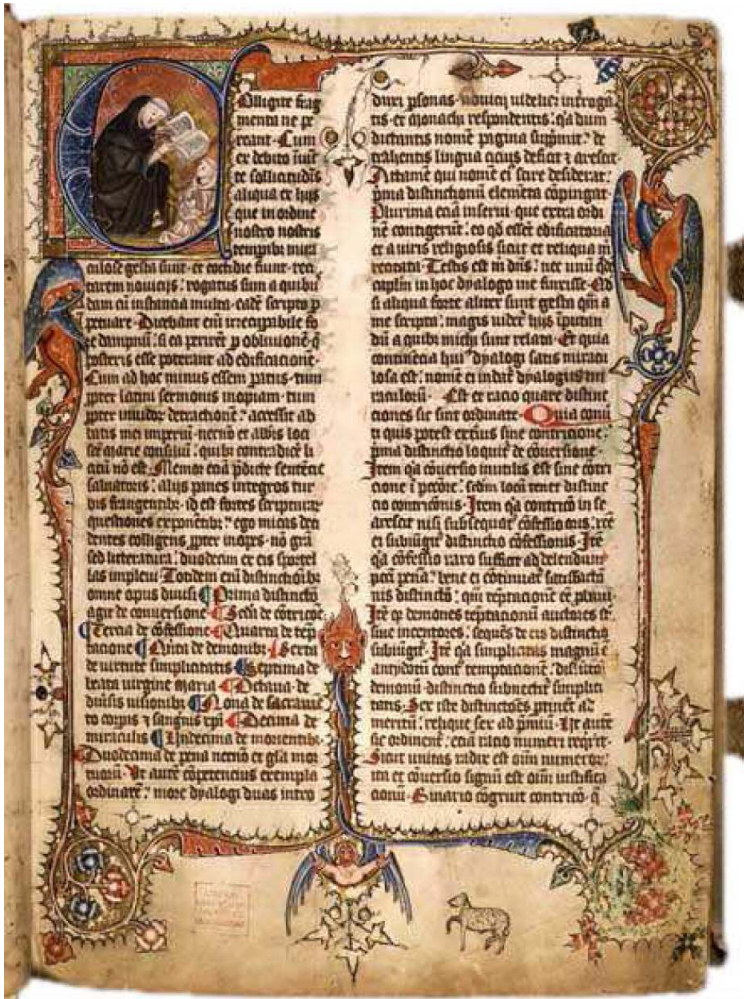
Olligite fragmenta ne pereant. Cum ex debito iniuncte sollicitudinis aliqua ex his que in ordine nostro nostris temporibus miraculose gesta sunt et cotidie fiunt recitarem noviciis: rogatus sum a quibusdam cum instantia multa eadem scripto perpetuare. Dicebant enim irrecuperabile fore dampnum si ea perirent per oblivionem que posteris esse poterant ad edificationem. Cum ad hoc minus essem pronus tum propter latini sermonis inopiam tum propter invidorum detractionem: accessit abbatis mei imperium nesciente et abbas loci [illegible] quibus contradicere non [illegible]. Memor ergo predicte sententie salvatoris: aliis panes integros tribus frangentibus, id est fratres scripturarum questiones exponentibus: ego micas decidentes colligens propter inopes non gratia sed literatura duodecim ex eis sportellas implevi. Totidem enim distinctiones hoc opus divisi. Prima distinctio agit de conversione. Secunda de contricione. Tercia de confessione. Quarta de temptatione. Quinta de demonibus. Sexta de virtute simplicitatis. Septima de beata virgine maria. Octava de diversis visionibus. Nona de sacramento corporis et sanguinis christi. Decima de miraculis. Undecima de morientibus. Duodecima de pena necnon et gloria mortuorum. Ut autem competencius exempla ordinarem: more dyalogi duas introduxi personas, novicii videlicet interrogantis et monachi respondentis. Quia dum dictantis nomen pagina suggerit: de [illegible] lingua quasi desiset et arcetur. Actenere qui nomen et scire desiderat: prima distinctionum elementa coniungat. Plurima etiam inserui que extra ordinem contigerunt: eo quod essent edificatoria et a viris religiosis sicut et reliqua mihi recitata. Testis est mihi dominus: nec unum capitulum in hoc dyalogo me finxisse. Quod si aliqua forte aliter sunt gesta quam a me scripta: magis videntur his imputanda a quibus michi sunt relata. Et quia continentia huius dyalogi satis miraculosa est: nomen ei indidi dyalogus miraculorum. Et ex ratio quare distinctiones sic sint ordinate. Quia conversio quis potest cercius sine contritione: prima distinctio loquitur de conversione. Item quia conversio inutilis est sine contricione ex probat: secundum locum tenet distinctio contricionis. Item quia contricio in se arcetur nisi subsequatur confessio oris: tercie subiungitur distinctio confessionis. Item quia confessio raro sufficit ad delendam peccati penam: bene et continuat satisfactionis distinctio: qui temptacione et plurimum. Item quia demones temptacionum auctores et sunt incentores: sequens de eis distinctio subiungitur. Item quia simplicitas magnum est armatura contra temptacionem. Distinctio demonum distinctio subnectitur simplicitatis. Sex iste distinctiones pertinent ad meritum: reliquae sex ad premium. Item autem hec ordinem: etiam ratio numeri requirit. Sicut unitas videtur esse omnium numerorum et conversio signum est omnium iustificacionum. Binario cognitur contricio.